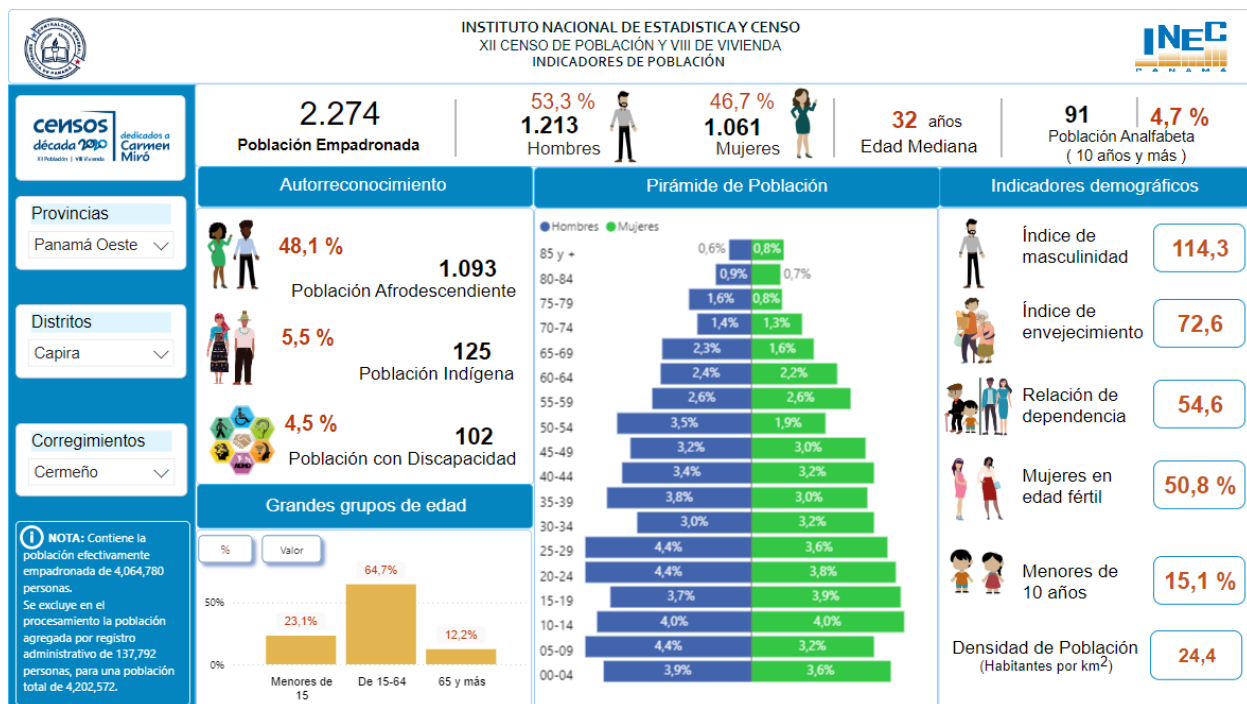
INSTITUTO NACIONAL DE ESTADISTICA Y CENSO
XII CENSO DE POBLACIÓN Y VIII DE VIVIENDA
INDICADORES DE POBLACIÓN

INEC PANAMÁ

censos década 2020 dedicados a Carmen Miró XII Población | VIII Vivienda

2.274
Población Empadronada

53,3 %
1.213
Hombres

46,7 %
1.061
Mujeres

32 años
Edad Mediana

91
4,7 %
Población Analfabeta
( 10 años y más )

Provincias
Panamá Oeste

Distritos
Capira

Corregimientos
Cermeño

NOTA: Contiene la población efectivamente empadronada de 4,064,780 personas.
Se excluye en el procesamiento la población agregada por registro administrativo de 137,792 personas, para una población total de 4,202,572.

Autorreconocimiento

48,1 %
1.093
Población Afrodescendiente

5,5 %
125
Población Indígena

4,5 %
102
Población con Discapacidad

Grandes grupos de edad

%
Valor

50%
0%
23,1%
64,7%
12,2%
Menores de 15
De 15-64
65 y más

Pirámide de Población

Hombres Mujeres

| Edad | Hombres | Mujeres |
|---|---|---|
| 85 y + | 0,6% | 0,8% |
| 80-84 | 0,9% | 0,7% |
| 75-79 | 1,6% | 0,8% |
| 70-74 | 1,4% | 1,3% |
| 65-69 | 2,3% | 1,6% |
| 60-64 | 2,4% | 2,2% |
| 55-59 | 2,6% | 2,6% |
| 50-54 | 3,5% | 1,9% |
| 45-49 | 3,2% | 3,0% |
| 40-44 | 3,4% | 3,2% |
| 35-39 | 3,8% | 3,0% |
| 30-34 | 3,0% | 3,2% |
| 25-29 | 4,4% | 3,6% |
| 20-24 | 4,4% | 3,8% |
| 15-19 | 3,7% | 3,9% |
| 10-14 | 4,0% | 4,0% |
| 05-09 | 4,4% | 3,2% |
| 00-04 | 3,9% | 3,6% |

Indicadores demográficos

Índice de masculinidad
114,3

Índice de envejecimiento
72,6

Relación de dependencia
54,6

Mujeres en edad fértil
50,8 %

Menores de 10 años
15,1 %

Densidad de Población
(Habitantes por km$^2$)
24,4